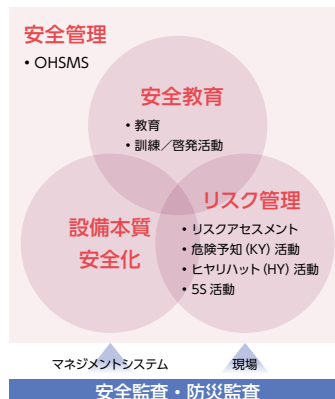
安全管理
• OHSMS

安全教育
• 教育
• 訓練／啓発活動

設備本質安全化

リスク管理
• リスクアセスメント
• 危険予知 (KY) 活動
• ヒヤリハット (HY) 活動
• 5S 活動

マネジメントシステム

現場

安全監査・防災監査